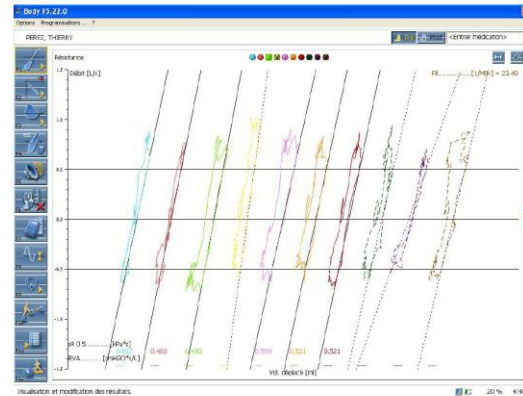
Body V5.22.0

Options Programmation... ?

PEREZ, THIERRY

<Entrer médication>

Résistance

Débit [L/s]

FR.........[1/MIN] = 23.40

1.0

0.5

0.0

-0.5

-1.0

sR 0.5.........[kPa*s]

RVA.........[mmH2O*/L/s]

0.480

0.502

0.559

0.521

0.521

Vol. déplacé [ml]

Visualisation et modification des résultats.

20 %